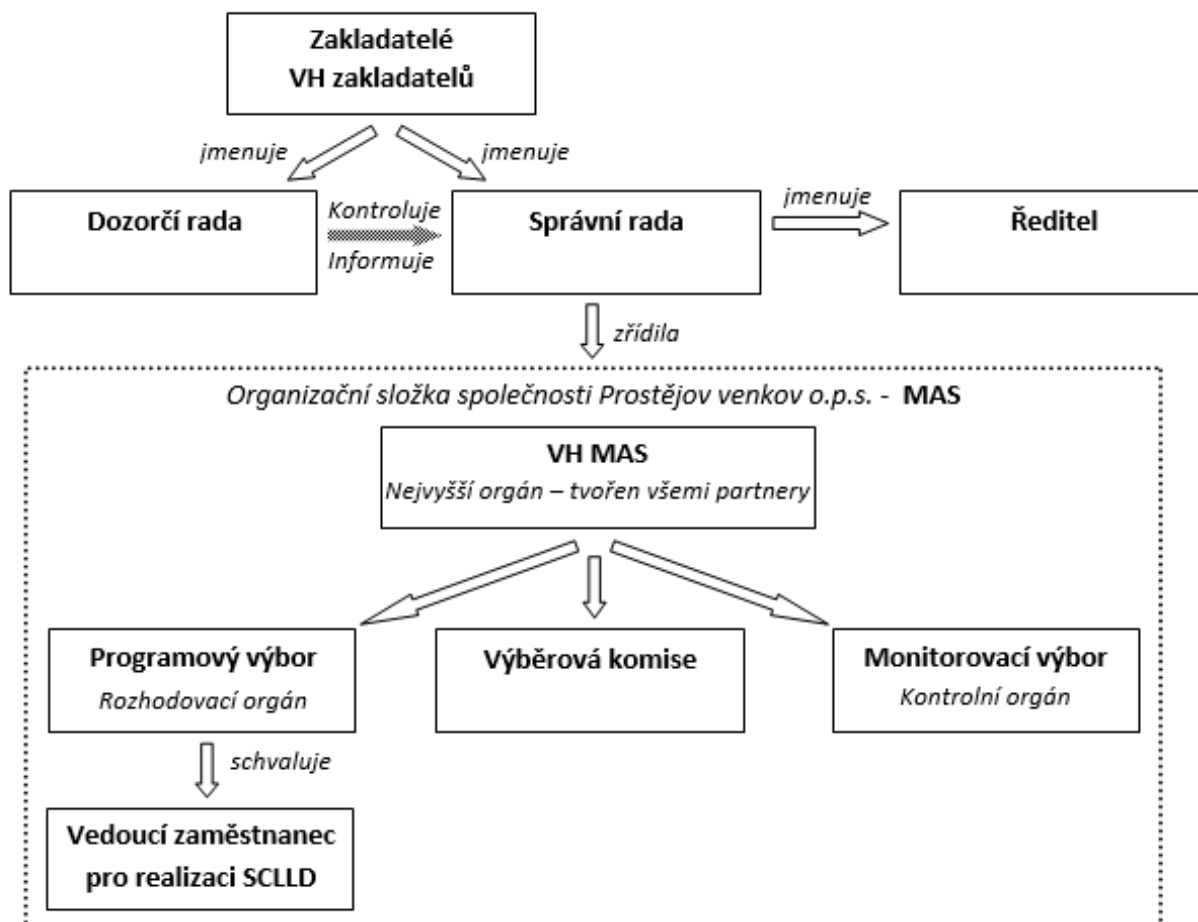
Zakladatelé
VH zakladatelů

jmenuje

jmenuje

Dozorčí rada

Kontroluje
Informuje

Správní rada

jmenuje

Ředitel

zřídila

Organizační složka společnosti Prostějov venkov o.p.s. - MAS

VH MAS
Nejvyšší orgán – tvořen všemi partnery

Programový výbor
Rozhodovací orgán

Výběrová komise

Monitorovací výbor
Kontrolní orgán

schvaluje

Vedoucí zaměstnanec pro realizaci SCLLD